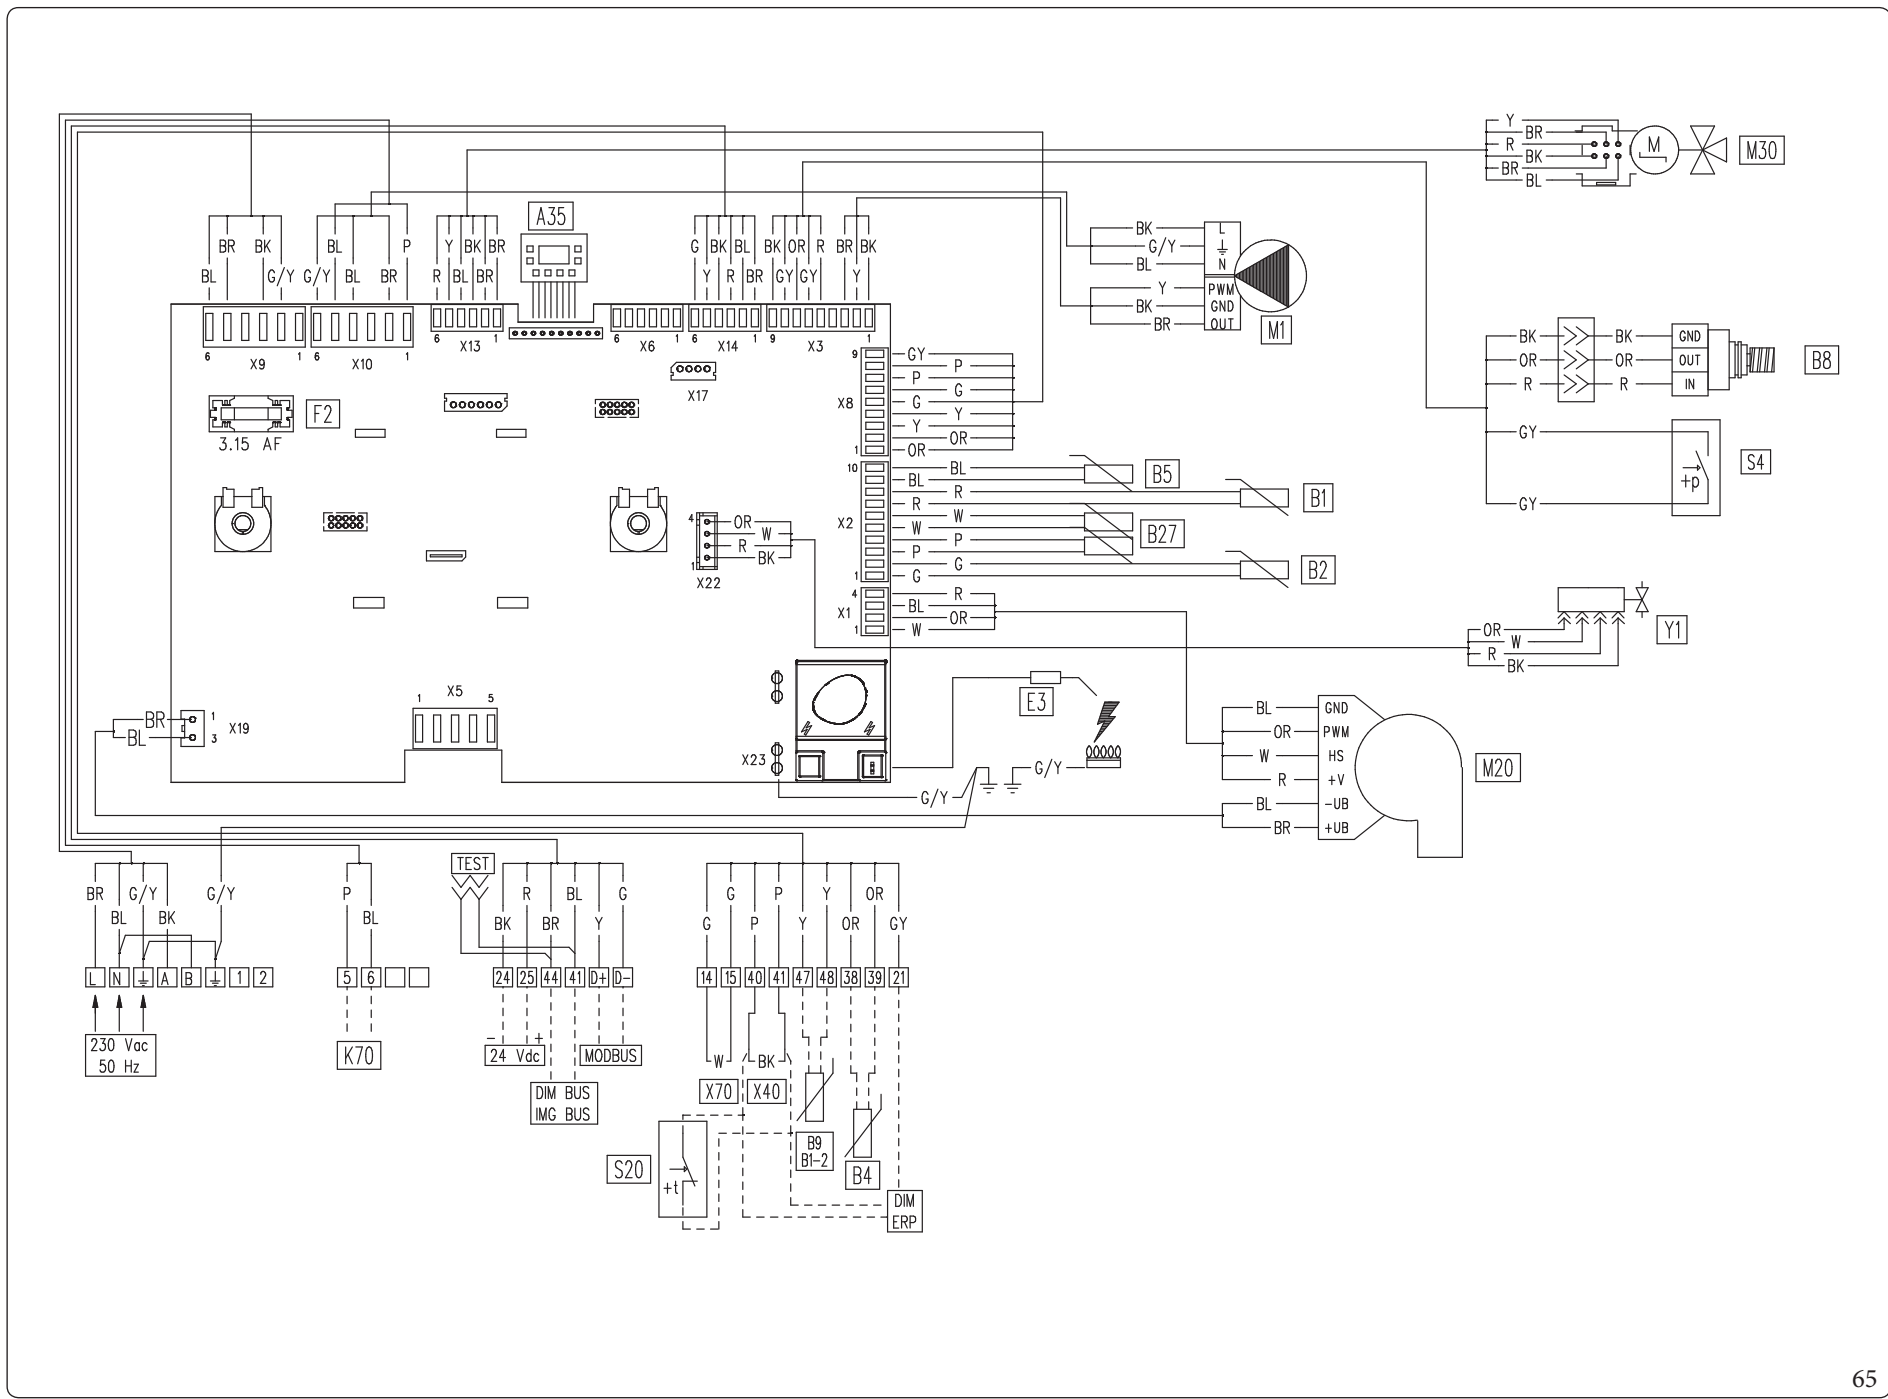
Y
BR
R
BK
BR
BL
M
M30

BK
G/Y
BL
L
N
Y
PWM
BK
GND
BR
OUT
M1

BR BK
BL G/Y
BL
G/Y BL BR
P
Y BK BR
R BL
A35
G BK BL
Y R BR
BK OR R
GY GY
BR BK
Y

6 X9 1
6 X10 1
6 X13 1
6 X6 1
6 X14 1
9 X3 1
X17

F2
3.15 AF

X8
9
GY P
P G
G Y
Y OR
OR
1

BK BK GND
OR OR OUT
R R IN
B8

GY
GY
+p
S4

X2
10
BL BL
BL B5
R R B1
R
W W B27
W
P P
P
G G B2
1

4
OR
W
R
BK
1
X22

X1
4
R
BL
OR
1
W

OR
W
R
BK
Y1

X5
1 5

BR 1
BL 3
X19

X23

E3

G/Y
G/Y

BL GND
OR PWM
W HS
R +V
BL -UB
BR +UB
M20

BR
BL
G/Y
BK
G/Y
L N ⏚ A B ⏚ 1 2
230 Vac
50 Hz

P
BL
5 6
K70

TEST
R
BK
BR
BL
Y
G
24 25 44 41 D+ D-
- +
24 Vdc
MODBUS
DIM BUS
IMG BUS

G
G
P
P
Y
Y
OR
OR
GY
14 15 40 41 47 48 38 39 21
W
BK
X70
X40
B9
B1-2
B4
S20
+t
DIM
ERP

65